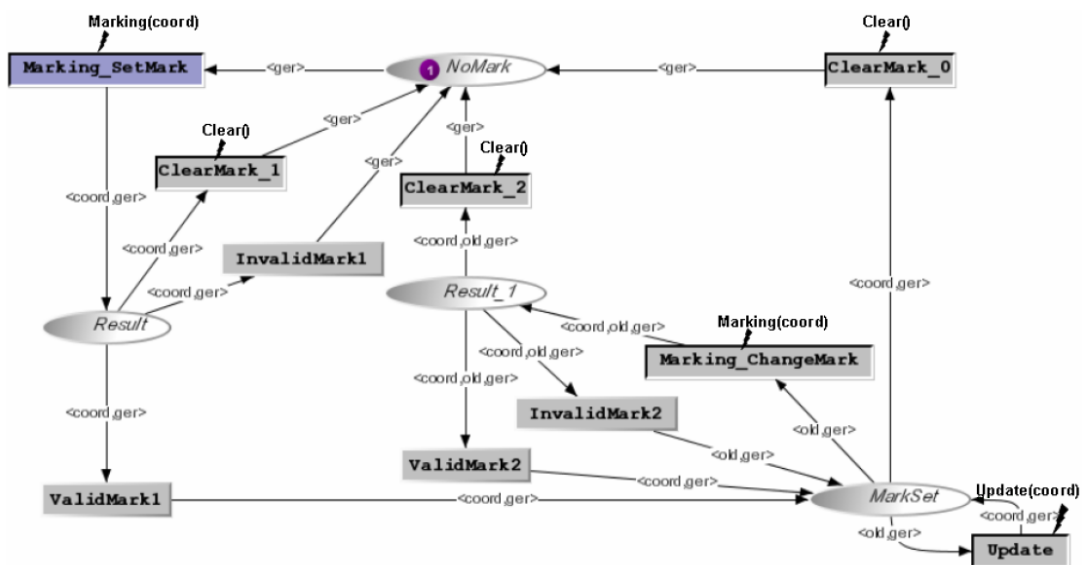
Marking(coord)

Marking_SetMark

<ger>

1 NoMark

<ger>

Clear()

ClearMark_0

Clear()

ClearMark_1

<ger>

<ger>

<ger>

Clear()

ClearMark_2

<coord,ger>

<coord,ger>

InvalidMark1

<coord,old,ger>

<coord,ger>

Result_1

<coord,ger>

Result

<coord,old,ger>

Marking(coord)

<coord,old,ger>

Marking_ChangeMark

<coord,old,ger>

<coord,ger>

InvalidMark2

<old,ger>

<old,ger>

ValidMark2

<coord,ger>

MarkSet

Update(coord)

ValidMark1

<coord,ger>

<coord,ger>

<old,ger>

Update